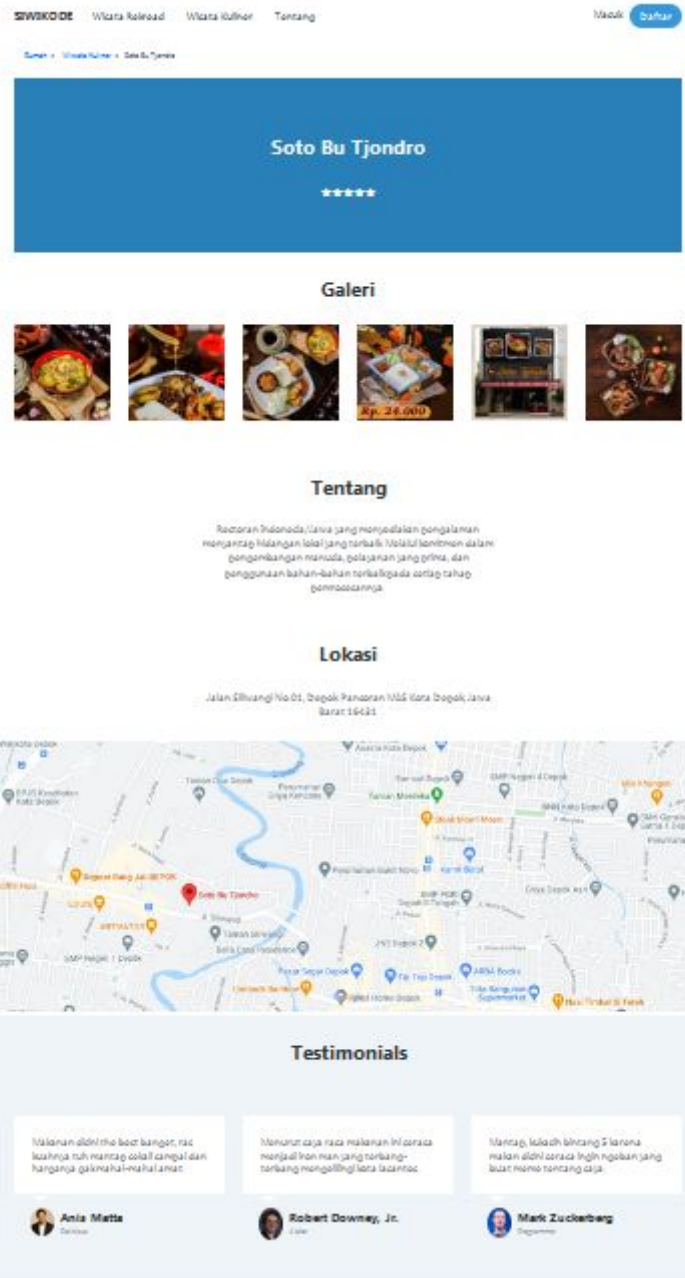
SIWIKODE Wisata Religi Wisata Kuliner Tentang

Masuk Daftar

Rumah > Wisata Kuliner > Soto Bu Tjondro

Soto Bu Tjondro

★★★★★

Galeri

Rp. 24.000

Tentang

Restoran Indonesia/Jawa yang menyediakan pengalaman menyantap hidangan lokal yang terbaik. Melalui komitmen dalam pengembangan manusia, pelayanan yang prima, dan penggunaan bahan-bahan terbaik pada setiap tahap pemrosesannya.

Lokasi

Jalan Siliwangi No.01, Depok Pancoran MAS Kota Depok Jawa Barat 16431

Soto Bu Tjondro

Testimonials

Makanan disini the best banget, rasa kuahnya tuh mantap sekali sampai dan harganya gak mahal-mahal amat.

Menurut saya rasa makanan ini sangat menjadi ikon man yang terbang-terbang mengelilingi kota Jakarta.

Mantap, kukasih bintang 5 karena makan disini saya ingin ngebuat yang buat meme tentang saja.

Ania Matte
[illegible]

Robert Downey, Jr.
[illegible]

Mark Zuckerberg
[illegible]